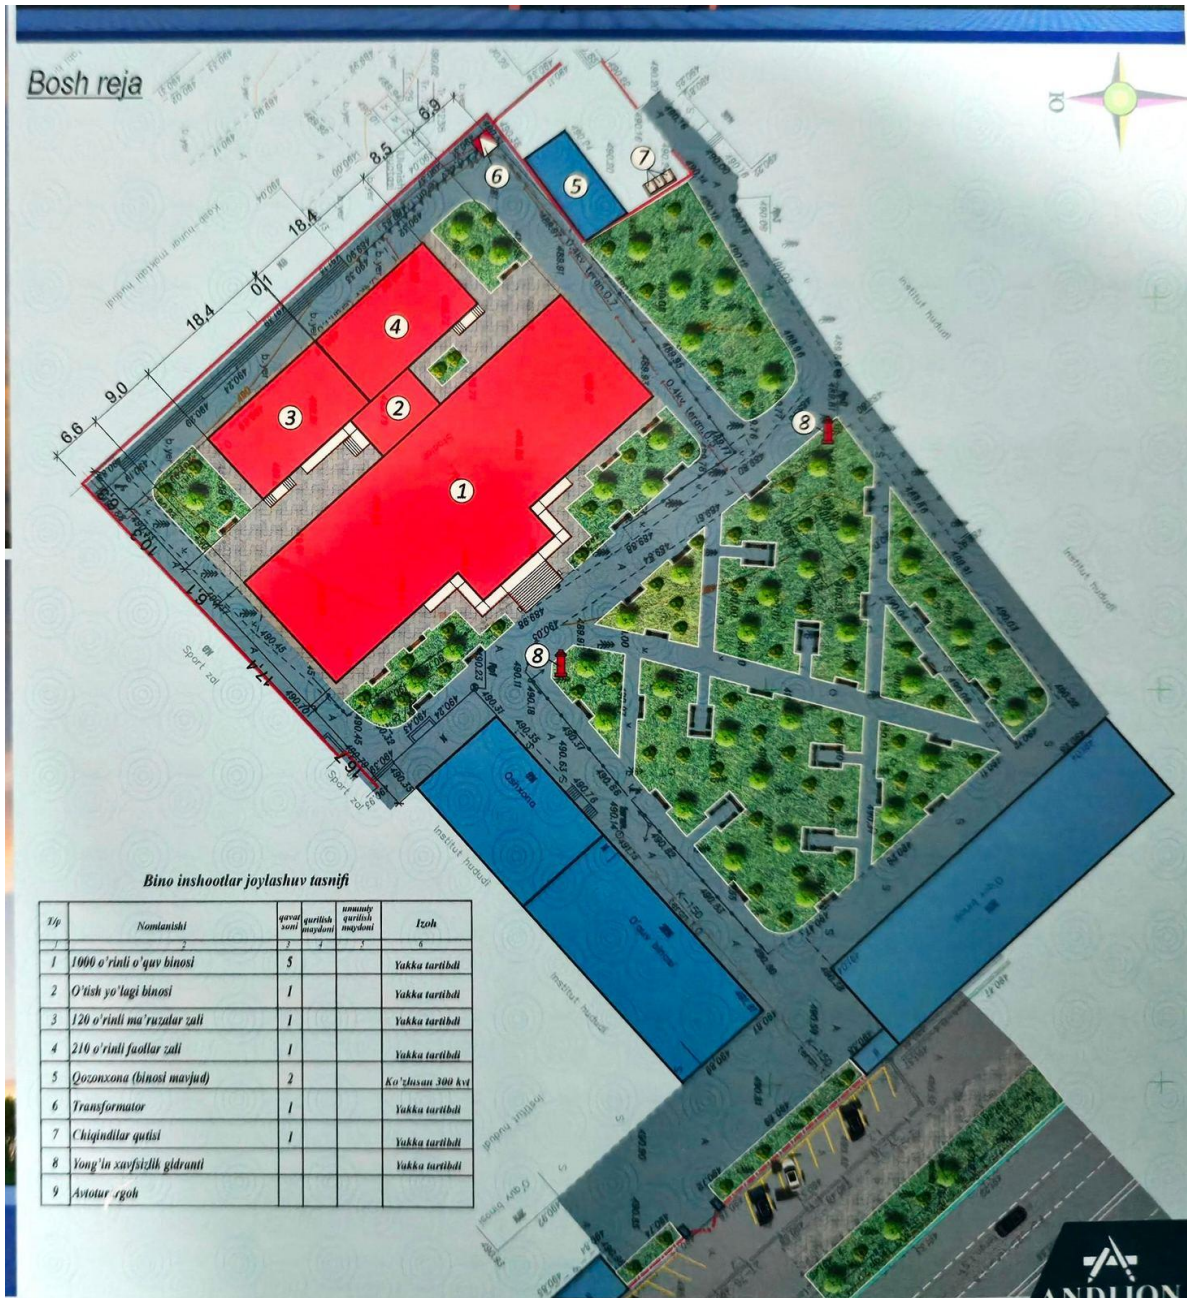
Bosh reja

Ю

18.4
18.4
10
9.0
6.6
8.5
6.9
10.3
17.4
6.1

1
2
3
4
5
6
7
8
8

Kasb-hunar maktabi hududi
Institut hududi
Institut hududi
Institut hududi
Institut hududi
Sport zal
Sport zal
Qozonxona

Bino inshootlar joylashuv tasnifi

| T/p | Nomlanishi | qavat soni | qurilish maydoni | umumiy qurilish maydoni | Izoh |
|---|---|---|---|---|---|
| 1 | 2 | 3 | 4 | 5 | 6 |
| 1 | 1000 o'rinli o'quv binosi | 5 | | | Yakka tartibdi |
| 2 | O'tish yo'lagi binosi | 1 | | | Yakka tartibdi |
| 3 | 120 o'rinli ma'ruzalar zali | 1 | | | Yakka tartibdi |
| 4 | 210 o'rinli faollar zali | 1 | | | Yakka tartibdi |
| 5 | Qozonxona (binosi mavjud) | 2 | | | Ko'zlasan 300 kvt |
| 6 | Transformator | 1 | | | Yakka tartibdi |
| 7 | Chiqindilar qutisi | 1 | | | Yakka tartibdi |
| 8 | Yong'in xavfsizlik gidranti | | | | Yakka tartibdi |
| 9 | Avtotur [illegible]rgoh | | | | |

ANDIJON